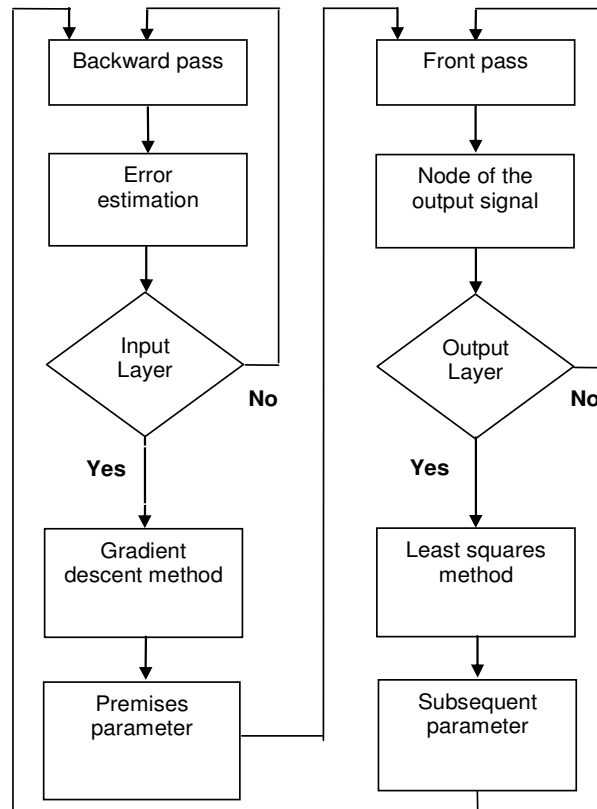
Backward pass

Error estimation

Input Layer

No

Yes

Gradient descent method

Premises parameter

Front pass

Node of the output signal

Output Layer

No

Yes

Least squares method

Subsequent parameter